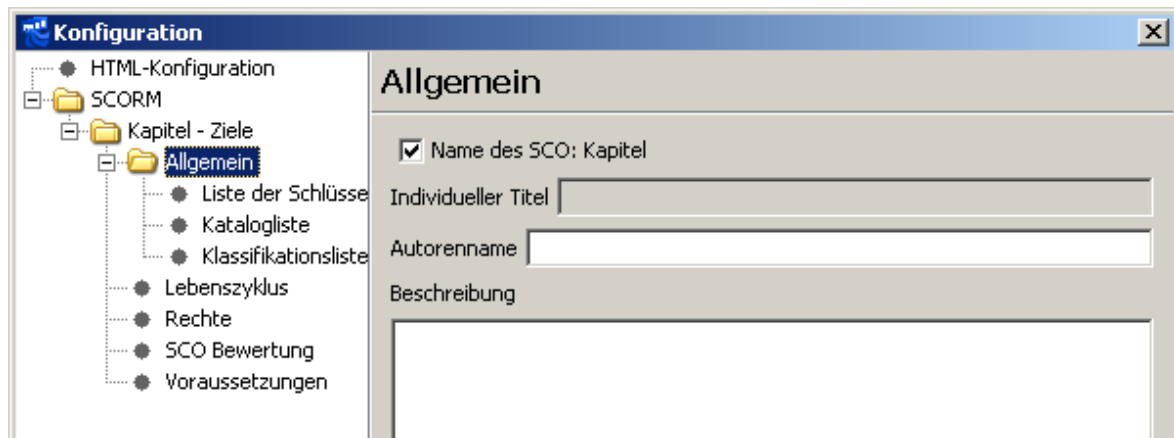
Konfiguration

HTML-Konfiguration
SCORM
Kapitel - Ziele
Allgemein
Liste der Schlüsse
Katalogliste
Klassifikationsliste
Lebenszyklus
Rechte
SCO Bewertung
Voraussetzungen

Allgemein

Name des SCO: Kapitel
Individueller Titel
Autorenname
Beschreibung